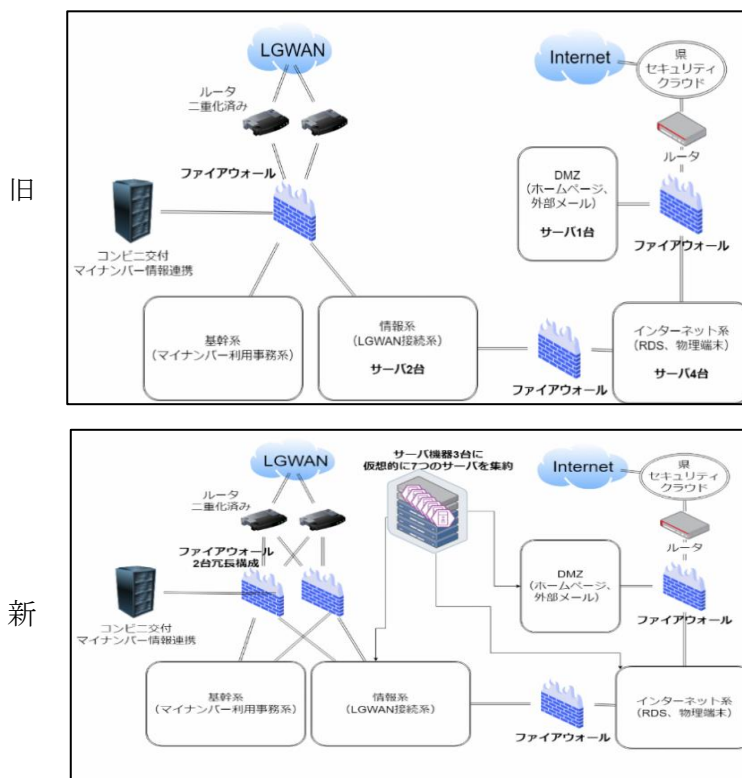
旧

LGWAN

ルータ
二重化済み

ファイアウォール

コンビニ交付
マイナンバー情報連携

基幹系
（マイナンバー利用事務系）

情報系
（LGWAN接続系）

サーバ2台

ファイアウォール

Internet

県
セキュリティ
クラウド

ルータ

DMZ
（ホームページ、
外部メール）

サーバ1台

ファイアウォール

インターネット系
（RDS、物理端末）

サーバ4台

新

LGWAN

ルータ
二重化済み

ファイアウォール
2台冗長構成

コンビニ交付
マイナンバー情報連携

サーバ機器3台に
仮想的に7つのサーバを集約

基幹系
（マイナンバー利用事務系）

情報系
（LGWAN接続系）

ファイアウォール

Internet

県
セキュリティ
クラウド

ルータ

DMZ
（ホームページ、
外部メール）

ファイアウォール

インターネット系
（RDS、物理端末）